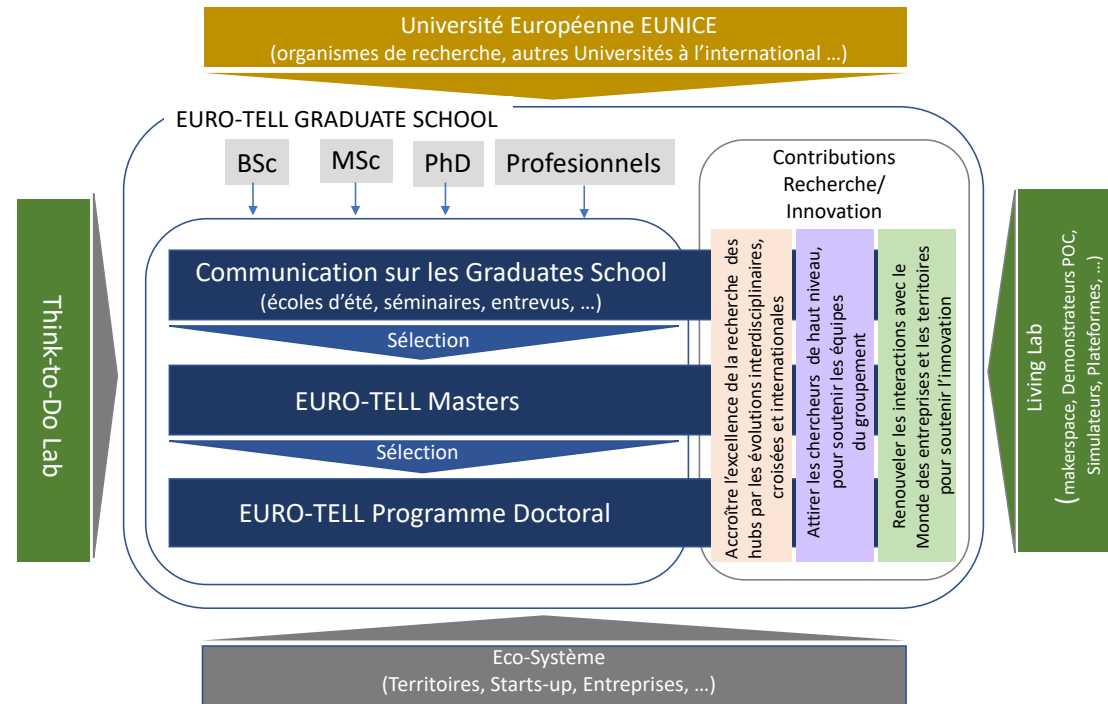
Université Européenne EUNICE
(organismes de recherche, autres Universités à l'international …)

EURO-TELL GRADUATE SCHOOL

BSc

MSc

PhD

Profesionnels

Communication sur les Graduates School
(écoles d'été, séminaires, entrevus, …)

Sélection

EURO-TELL Masters

Sélection

EURO-TELL Programme Doctoral

Contributions Recherche/ Innovation

Accroître l'excellence de la recherche des hubs par les évolutions interdisciplinaires, croisées et internationales

Attirer les chercheurs de haut niveau, pour soutenir les équipes du groupement

Renouveler les interactions avec le Monde des entreprises et les territoires pour soutenir l'innovation

Think-to-Do Lab

Living Lab
(makerspace, Demonstrateurs POC, Simulateurs, Plateformes, …)

Eco-Système
(Territoires, Starts-up, Entreprises, …)